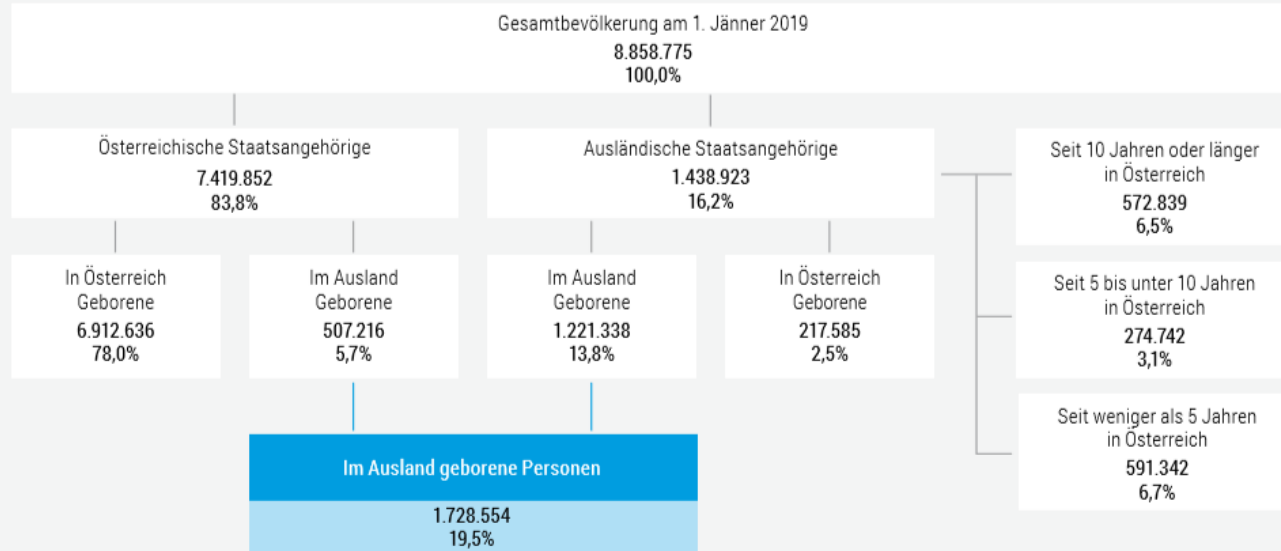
Gesamtbevölkerung am 1. Jänner 2019
8.858.775
100,0%

Österreichische Staatsangehörige
7.419.852
83,8%

Ausländische Staatsangehörige
1.438.923
16,2%

Seit 10 Jahren oder länger in Österreich
572.839
6,5%

In Österreich Geborene
6.912.636
78,0%

Im Ausland Geborene
507.216
5,7%

Im Ausland Geborene
1.221.338
13,8%

In Österreich Geborene
217.585
2,5%

Seit 5 bis unter 10 Jahren in Österreich
274.742
3,1%

Seit weniger als 5 Jahren in Österreich
591.342
6,7%

Im Ausland geborene Personen
1.728.554
19,5%